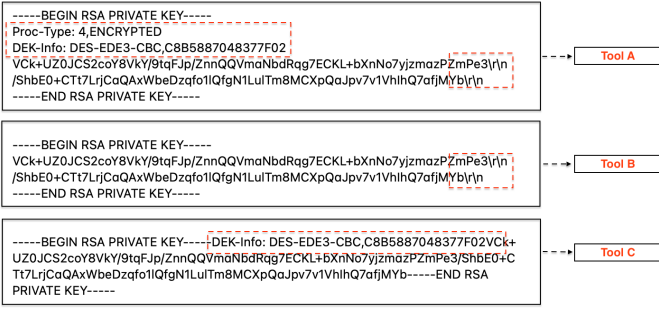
-----BEGIN RSA PRIVATE KEY-----
Proc-Type: 4,ENCRYPTED
DEK-Info: DES-EDE3-CBC,C8B5887048377F02
VCk+UZ0JCS2coY8VkY/9tqFJp/ZnnQQVmaNbdRqg7ECKL+bXnNo7yjzmazPZmPe3\r\n
/ShbE0+CTt7LrjCaQAxWbeDzqfo1lQfgN1LulTm8MCXpQaJpv7v1VhlhQ7afjMYb\r\n
-----END RSA PRIVATE KEY-----

Tool A

-----BEGIN RSA PRIVATE KEY-----
VCk+UZ0JCS2coY8VkY/9tqFJp/ZnnQQVmaNbdRqg7ECKL+bXnNo7yjzmazPZmPe3\r\n
/ShbE0+CTt7LrjCaQAxWbeDzqfo1lQfgN1LulTm8MCXpQaJpv7v1VhlhQ7afjMYb\r\n
-----END RSA PRIVATE KEY-----

Tool B

-----BEGIN RSA PRIVATE KEY-----DEK-Info: DES-EDE3-CBC,C8B5887048377F02VCk+UZ0JCS2coY8VkY/9tqFJp/ZnnQQVmaNbdRqg7ECKL+bXnNo7yjzmazPZmPe3/ShbE0+CTt7LrjCaQAxWbeDzqfo1lQfgN1LulTm8MCXpQaJpv7v1VhlhQ7afjMYb-----END RSA PRIVATE KEY-----

Tool C